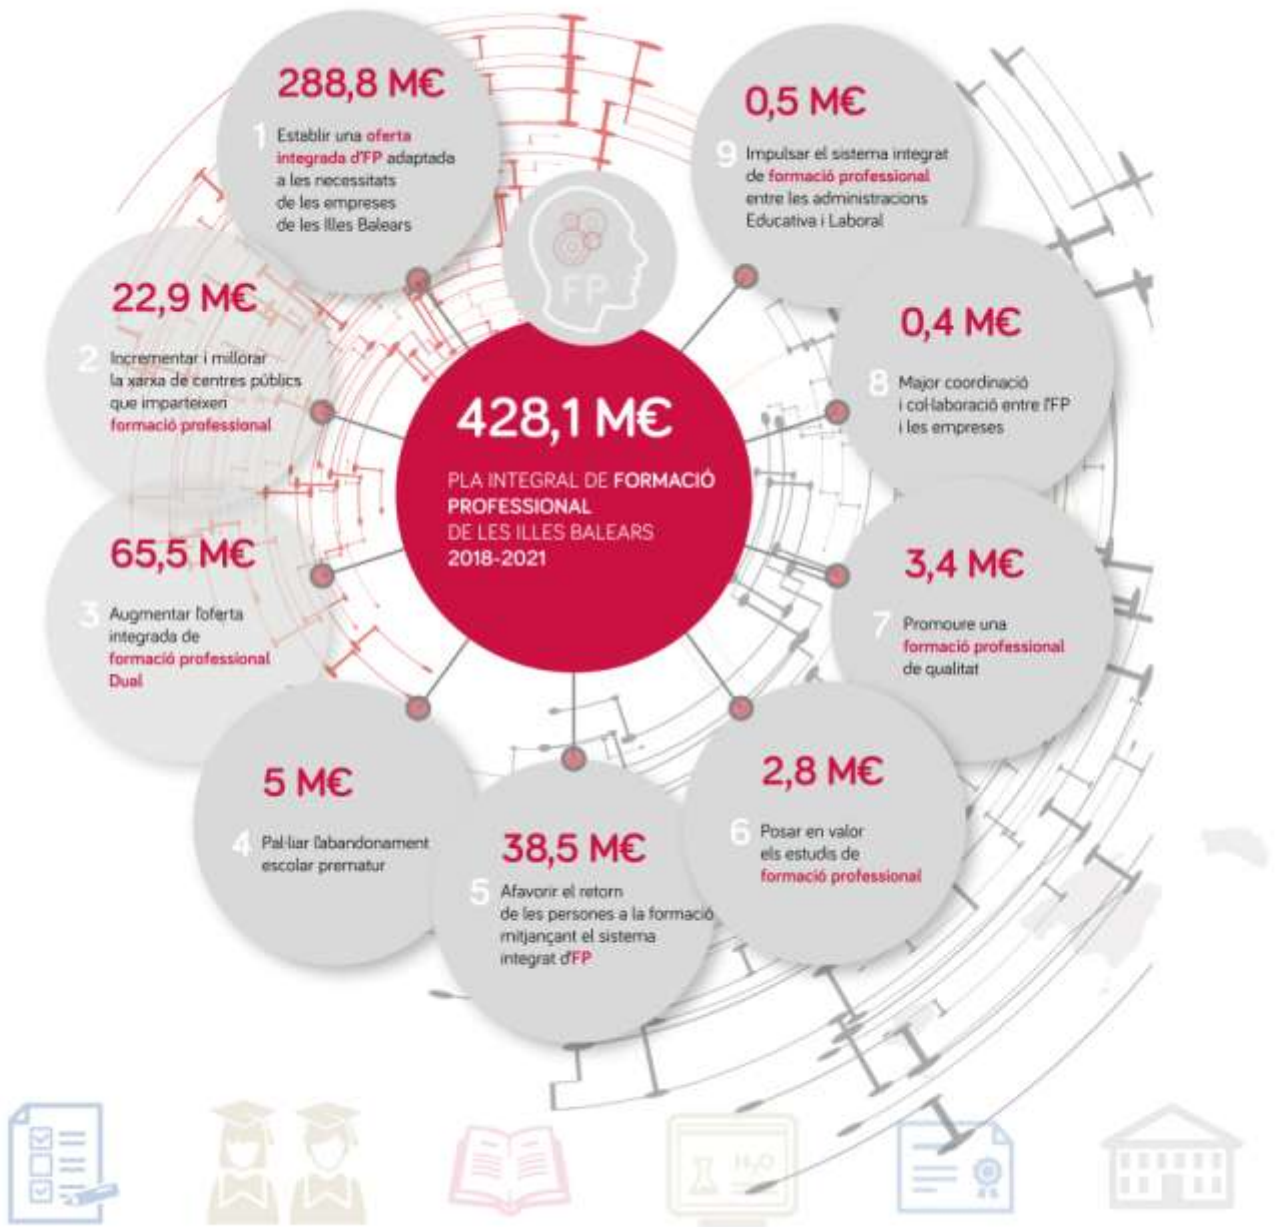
428,1 M€

PLA INTEGRAL DE FORMACIÓ PROFESSIONAL DE LES ILLES BALEARS 2018-2021

FP

288,8 M€

1 Establir una oferta integrada d'FP adaptada a les necessitats de les empreses de les Illes Balears

0,5 M€

9 Impulsar el sistema integrat de formació professional entre les administracions Educativa i Laboral

22,9 M€

2 Incrementar i millorar la xarxa de centres públics que imparteixen formació professional

0,4 M€

8 Major coordinació i col·laboració entre l'FP i les empreses

65,5 M€

3 Augmentar l'oferta integrada de formació professional Dual

3,4 M€

7 Promoure una formació professional de qualitat

5 M€

4 Pal·liar l'abandonament escolar prematur

38,5 M€

5 Afavorir el retorn de les persones a la formació mitjançant el sistema integrat d'FP

2,8 M€

6 Posar en valor els estudis de formació professional

$H_2O$